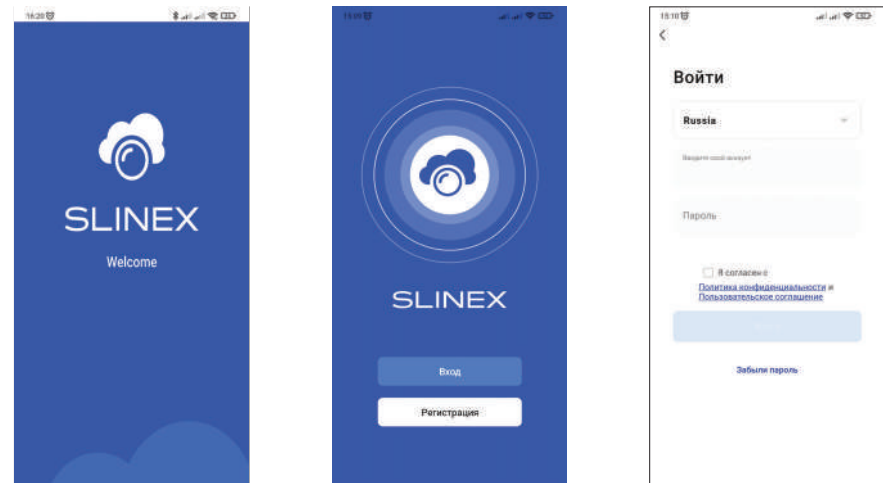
16:20

SLINEX

Welcome

15:10

SLINEX

Вход

Регистрация

15:10

<

Войти

Russia

Введите свой аккаунт

Пароль

Я согласен с Политика конфиденциальности и Пользовательское соглашение

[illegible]

Забыли пароль